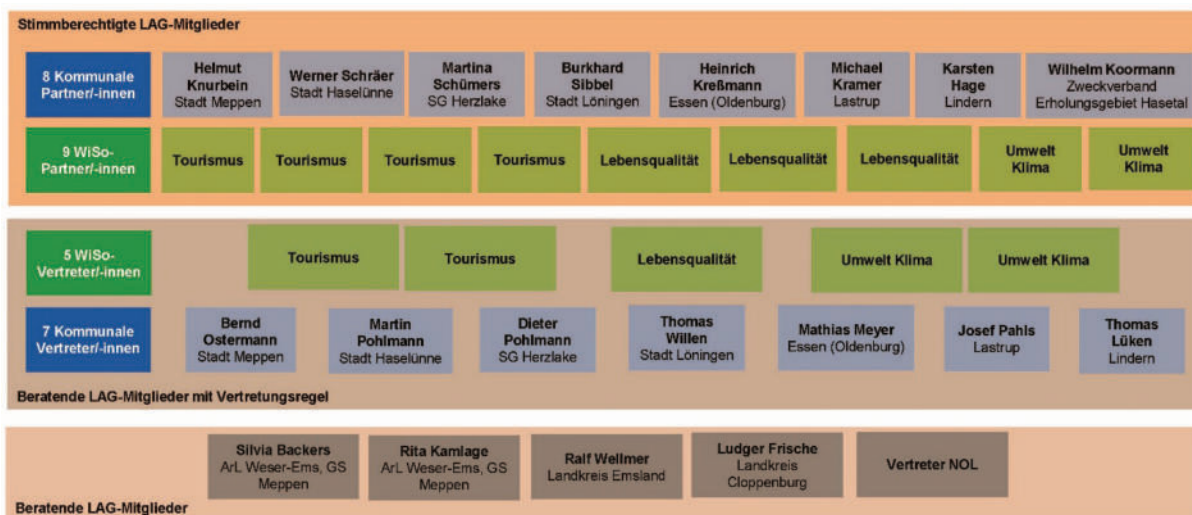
Stimmberechtigte LAG-Mitglieder

8 Kommunale Partner/-innen

Helmut Knurbein Stadt Meppen

Werner Schräer Stadt Haselünne

Martina Schümers SG Herzlake

Burkhard Sibbel Stadt Löningen

Heinrich Kreßmann Essen (Oldenburg)

Michael Kramer Lastrup

Karsten Hage Lindern

Wilhelm Koormann Zweckverband Erholungsgebiet Hasetal

9 WiSo-Partner/-innen

Tourismus

Tourismus

Tourismus

Tourismus

Lebensqualität

Lebensqualität

Lebensqualität

Umwelt Klima

Umwelt Klima

5 WiSo-Vertreter/-innen

Tourismus

Tourismus

Lebensqualität

Umwelt Klima

Umwelt Klima

7 Kommunale Vertreter/-innen

Bernd Ostermann Stadt Meppen

Martin Pohlmann Stadt Haselünne

Dieter Pohlmann SG Herzlake

Thomas Willen Stadt Löningen

Mathias Meyer Essen (Oldenburg)

Josef Pahls Lastrup

Thomas Lüken Lindern

Beratende LAG-Mitglieder mit Vertretungsregel

Silvia Backers ArL Weser-Ems, GS Meppen

Rita Kamlage ArL Weser-Ems, GS Meppen

Ralf Wellmer Landkreis Emsland

Ludger Frische Landkreis Cloppenburg

Vertreter NOL

Beratende LAG-Mitglieder